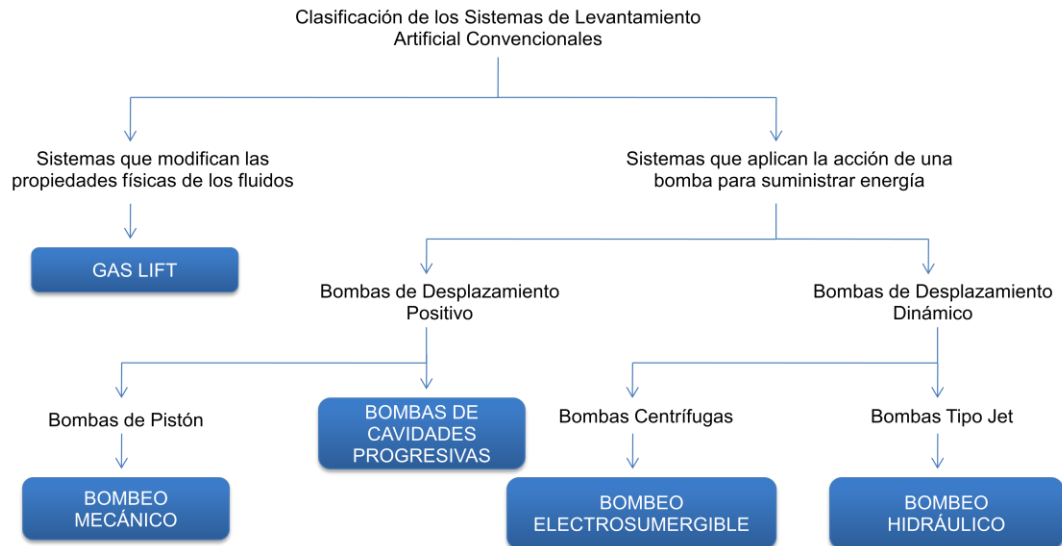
Clasificación de los Sistemas de Levantamiento Artificial Convencionales

Sistemas que modifican las propiedades físicas de los fluidos

GAS LIFT

Sistemas que aplican la acción de una bomba para suministrar energía

Bombas de Desplazamiento Positivo

Bombas de Pistón

BOMBEO MECÁNICO

BOMBAS DE CAVIDADES PROGRESIVAS

Bombas de Desplazamiento Dinámico

Bombas Centrífugas

BOMBEO ELECTROSUMERGIBLE

Bombas Tipo Jet

BOMBEO HIDRÁULICO